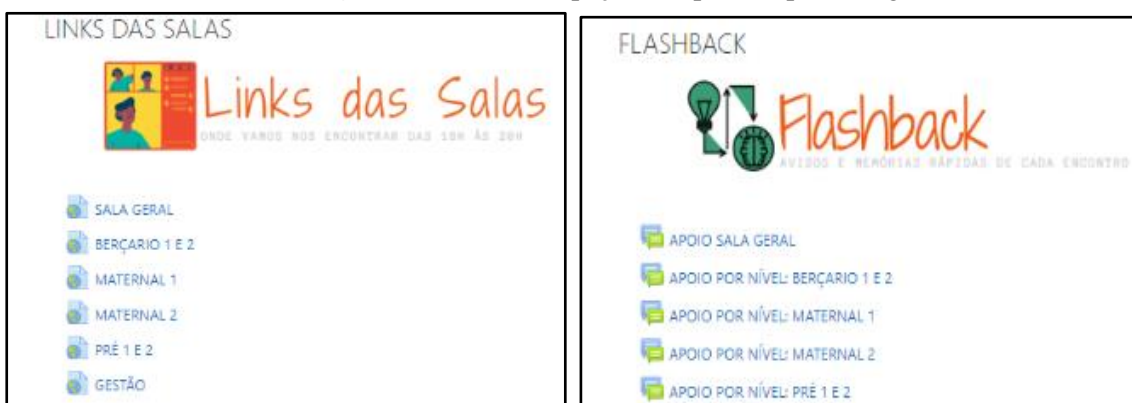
LINKS DAS SALAS

Links das Salas

ONDE VAMOS NOS ENCONTRAR DAS 19H ÀS 20H

SALA GERAL

BERÇARIO 1 E 2

MATERNAL 1

MATERNAL 2

PRÉ 1 E 2

GESTÃO

FLASHBACK

Flashback

AVISOS E MEMÓRIAS RÁPIDAS DE CADA ENCONTRO

APOIO SALA GERAL

APOIO POR NÍVEL: BERÇARIO 1 E 2

APOIO POR NÍVEL: MATERNAL 1

APOIO POR NÍVEL: MATERNAL 2

APOIO POR NÍVEL: PRÉ 1 E 2